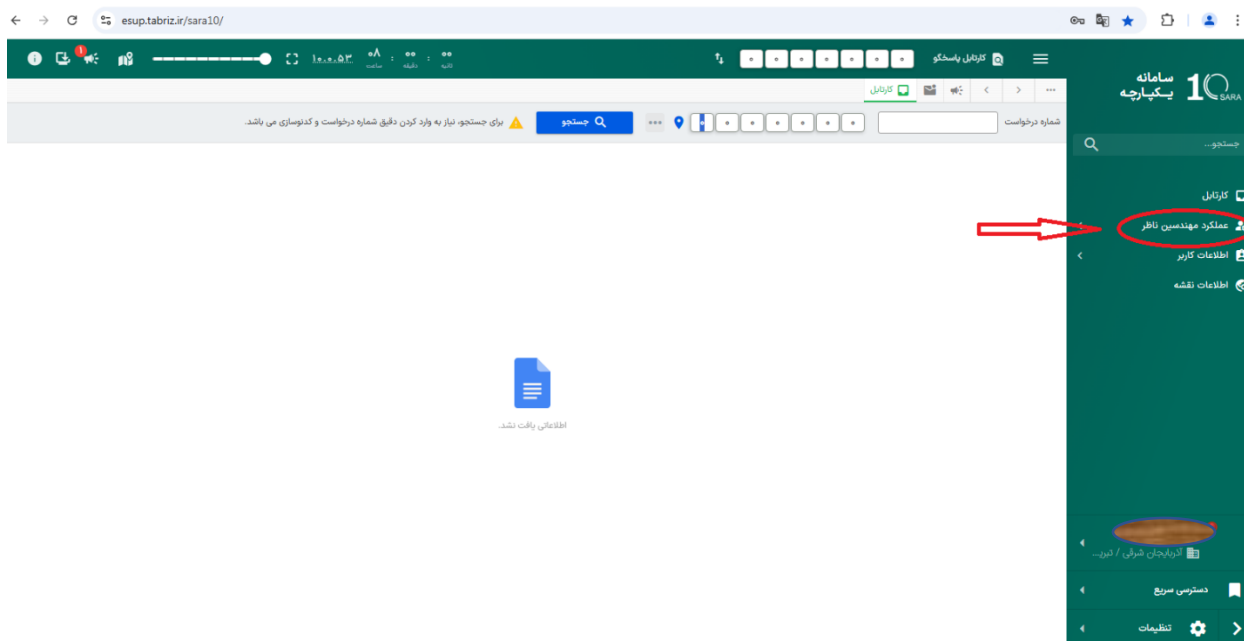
esup.tabriz.ir/sara10/

۱۰.۰.۵۳ ۰۸ : ۰۰ : ۰۰
ساعت دقیقه ثانیه

کارتابل پاسخگو ۰ ۰ ۰ ۰ ۰ ۰ ۰

سامانه یکپارچه 10 SARA

کارتابل

شماره درخواست ۰ ۰ ۰ ۰ ۰ ۰ ۰ جستجو برای جستجو، نیاز به وارد کردن دقیق شماره درخواست و کدنوسازی می باشد.

جستجو...

کارتابل
عملکرد مهندسین ناظر
اطلاعات کاربر
اطلاعات نقشه

اطلاعاتی یافت نشد.

آذربایجان شرقی / تبر...

دسترسی سریع

تنظیمات